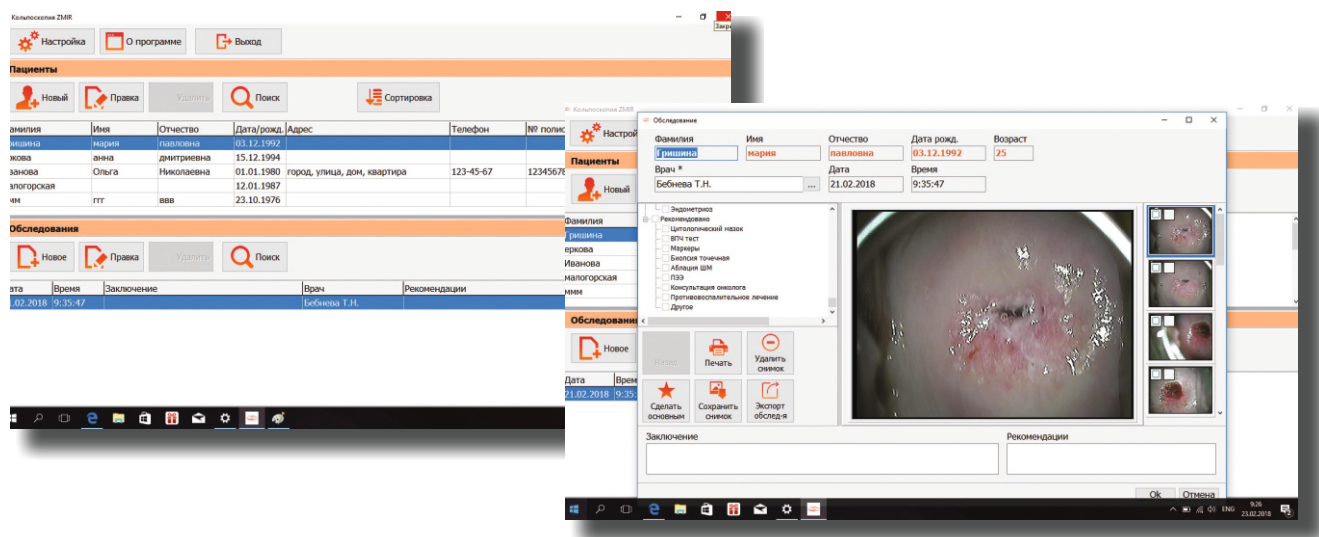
Кольпоскопия ZMIR

Закрыть

Настройка
О программе
Выход

Пациенты

Новый
Правка
Удалить
Поиск
Сортировка

| амилия | Имя | Отчество | Дата/рожд. | Адрес | Телефон | № полис |
|---|---|---|---|---|---|---|
| ришина | мария | павловна | 03.12.1992 | | | |
| ркова | анна | дмитриевна | 15.12.1994 | | | |
| ванова | Ольга | Николаевна | 01.01.1980 | город, улица, дом, квартира | 123-45-67 | 12345678 |
| алогорская | | | 12.01.1987 | | | |
| мм | ггг | ввв | 23.10.1976 | | | |

Обследования

Новое
Правка
Удалить
Поиск

| ата | Время | Заключение | Врач | Рекомендации |
|---|---|---|---|---|
| .02.2018 | 9:35:47 | | Бебнева Т.Н. | |

Кольпоскопия ZMIR

Настрой

Пациенты

Новый

Фамилия
Гришина
еркова
Иванова
малогорская
ммм

Обследования

Новое

Дата
21.02.2018

Врем

Обследование

Фамилия
Гришина
Имя
мария
Отчество
павловна
Дата рожд.
03.12.1992
Возраст
25

Врач *
Бебнева Т.Н.
Дата
21.02.2018
Время
9:35:47

Эндометриоз
Рекомендовано
Цитологический мазок
ВПЧ тест
Маркеры
Биопсия точечная
Аблация ШМ
ПЭЭ
Консультация онколога
Противовоспалительное лечение
Другое

Назад
Печать
Удалить снимок
Сделать основным
Сохранить снимок
Экспорт обслед-я

Заключение
Рекомендации

Ok
Отмена

ENG
9:26
23.02.2018